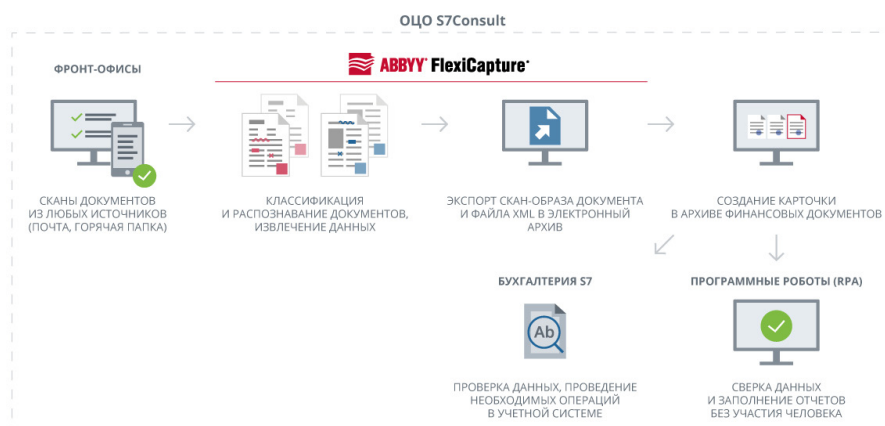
ОЦО S7Consult

ФРОНТ-ОФИСЫ

ABBYY FlexiCapture

СКАНЫ ДОКУМЕНТОВ ИЗ ЛЮБЫХ ИСТОЧНИКОВ (ПОЧТА, ГОРЯЧАЯ ПАПКА)

КЛАССИФИКАЦИЯ И РАСПОЗНАВАНИЕ ДОКУМЕНТОВ, ИЗВЛЕЧЕНИЕ ДАННЫХ

ЭКСПОРТ СКАН-ОБРАЗА ДОКУМЕНТА И ФАЙЛА XML В ЭЛЕКТРОННЫЙ АРХИВ

СОЗДАНИЕ КАРТОЧКИ В АРХИВЕ ФИНАНСОВЫХ ДОКУМЕНТОВ

БУХГАЛТЕРИЯ S7

Ab

ПРОВЕРКА ДАННЫХ, ПРОВЕДЕНИЕ НЕОБХОДИМЫХ ОПЕРАЦИЙ В УЧЕТНОЙ СИСТЕМЕ

ПРОГРАММНЫЕ РОБОТЫ (RPA)

СВЕРКА ДАННЫХ И ЗАПОЛНЕНИЕ ОТЧЕТОВ БЕЗ УЧАСТИЯ ЧЕЛОВЕКА